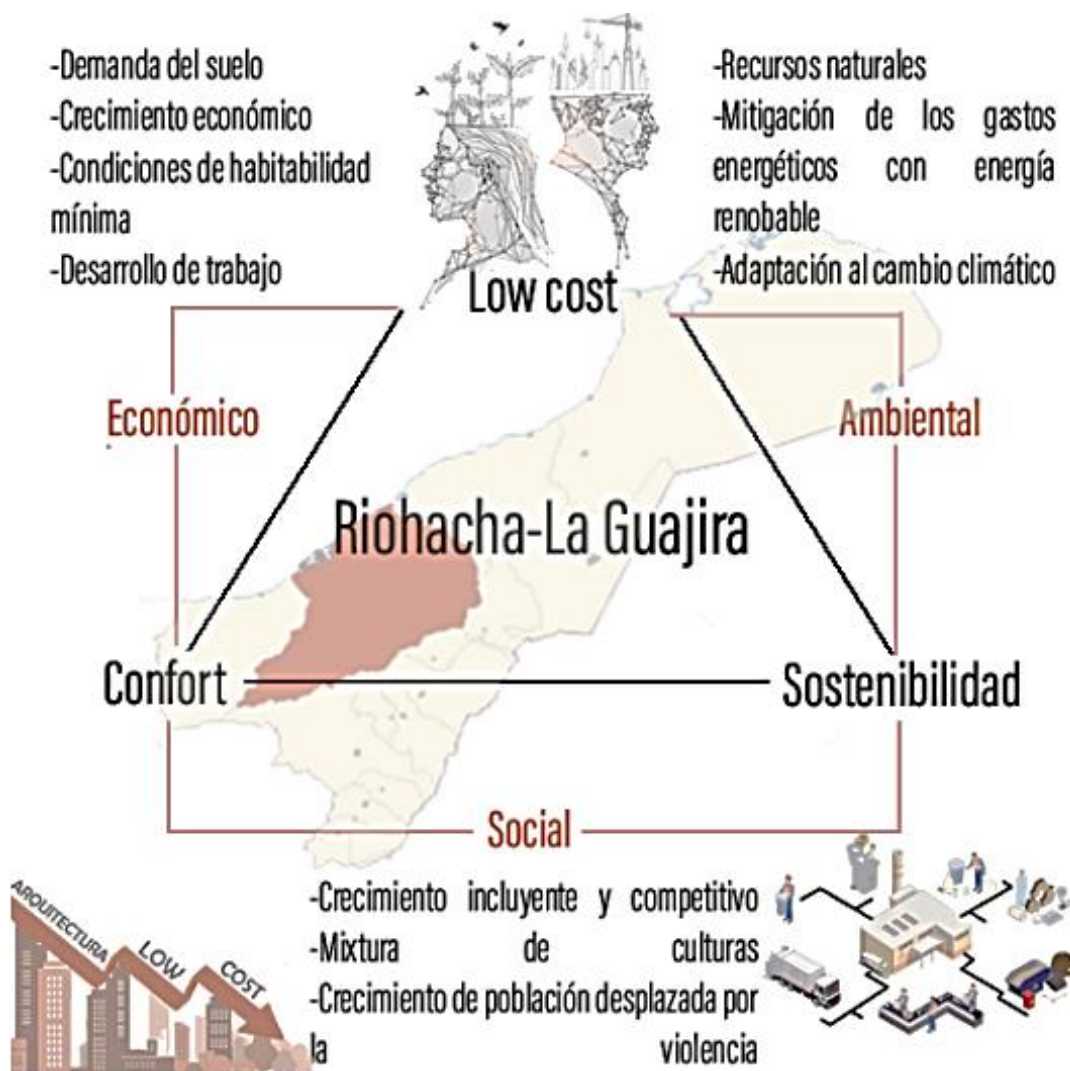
-Demanda del suelo
-Crecimiento económico
-Condiciones de habitabilidad mínima
-Desarrollo de trabajo

-Recursos naturales
-Mitigación de los gastos energéticos con energía renobable
-Adaptación al cambio climático

Low cost

Económico

Ambiental

Riohacha-La Guajira

Confort

Sostenibilidad

Social

ARQUITECTURA LOW COST

-Crecimiento incluyente y competitivo
-Mixtura de culturas
-Crecimiento de población desplazada por la violencia